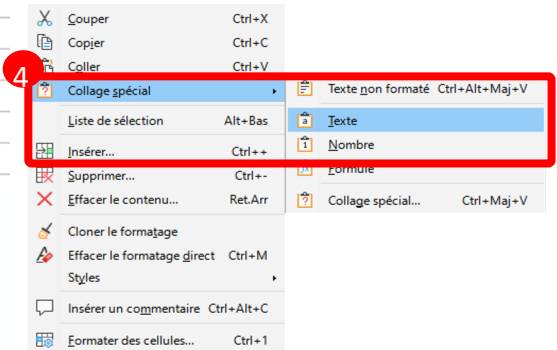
Couper Ctrl+X
Copier Ctrl+C
Coller Ctrl+V
4
Collage spécial
Liste de sélection Alt+Bas
Insérer... Ctrl++
Supprimer... Ctrl+-
Effacer le contenu... Ret.Arr
Cloner le formatage
Effacer le formatage direct Ctrl+M
Styles
Insérer un commentaire Ctrl+Alt+C
Formater des cellules... Ctrl+1

Texte non formaté Ctrl+Alt+Maj+V
Texte
Nombre
Formule
Collage spécial... Ctrl+Maj+V